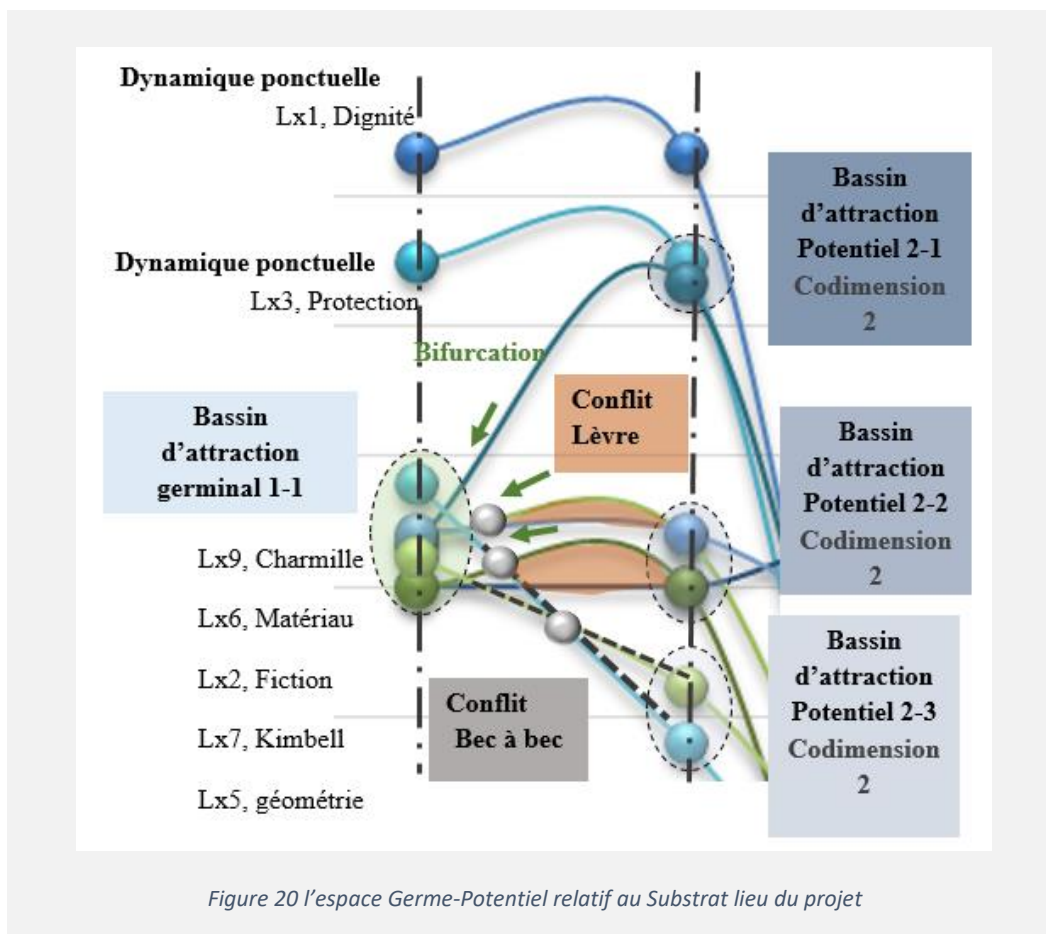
Dynamique ponctuelle
Lx1, Dignité

Dynamique ponctuelle
Lx3, Protection

Bifurcation

Bassin d'attraction germinal 1-1

Conflit Lèvre

Lx9, Charmille

Lx6, Matériau

Lx2, Fiction

Lx7, Kimbell

Lx5, géométrie

Conflit Bec à bec

Bassin d'attraction Potentiel 2-1 Codimension 2

Bassin d'attraction Potentiel 2-2 Codimension 2

Bassin d'attraction Potentiel 2-3 Codimension 2

Figure 20 l'espace Germe-Potentiel relatif au Substrat lieu du projet